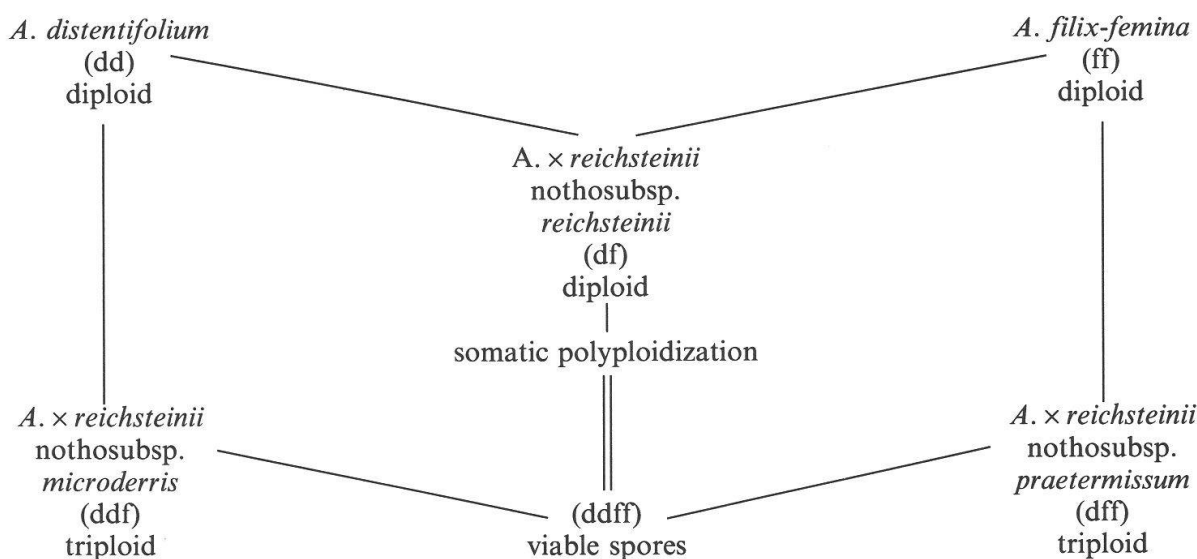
A. distentifolium
(dd)
diploid

A. filix-femina
(ff)
diploid

A. × reichsteinii
nothosubsp.
reichsteinii
(df)
diploid

somatic polyploidization

A. × reichsteinii
nothosubsp.
microderris
(ddf)
triploid

(ddff)
viable spores

A. × reichsteinii
nothosubsp.
praetermissum
(dff)
triploid